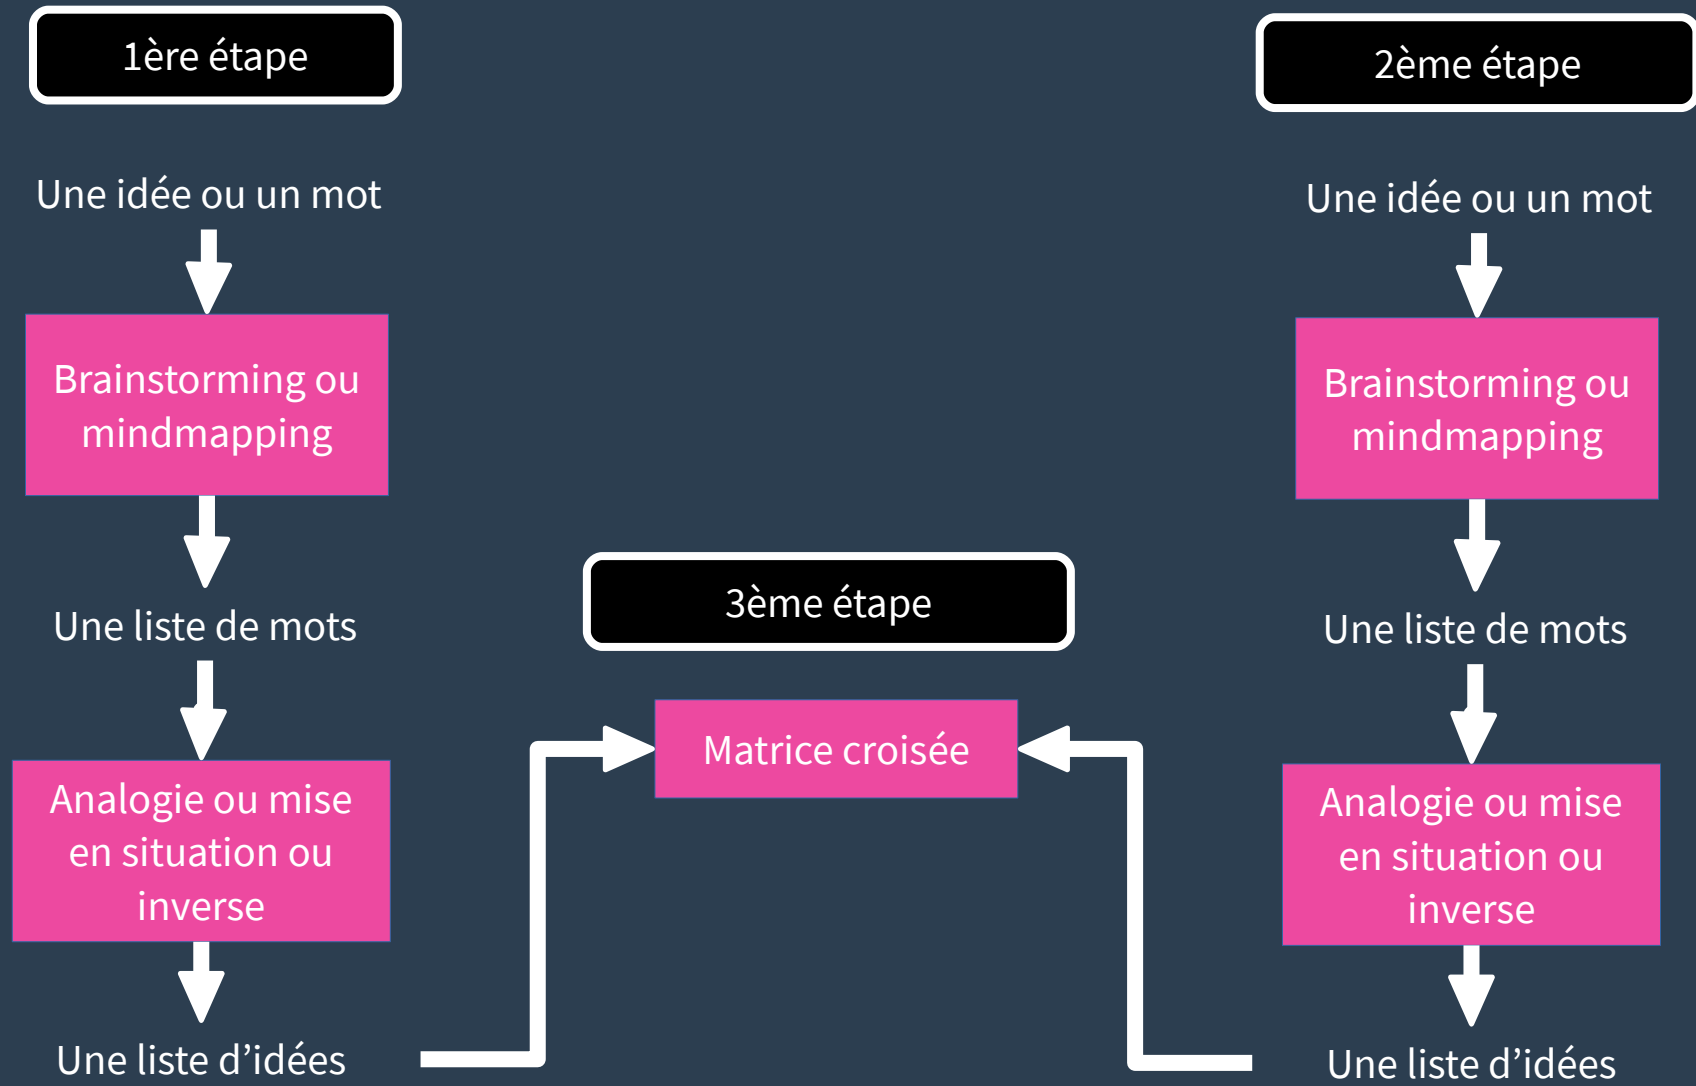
1ère étape

Une idée ou un mot

Brainstorming ou mindmapping

Une liste de mots

Analogie ou mise en situation ou inverse

Une liste d’idées

3ème étape

Matrice croisée

2ème étape

Une idée ou un mot

Brainstorming ou mindmapping

Une liste de mots

Analogie ou mise en situation ou inverse

Une liste d’idées